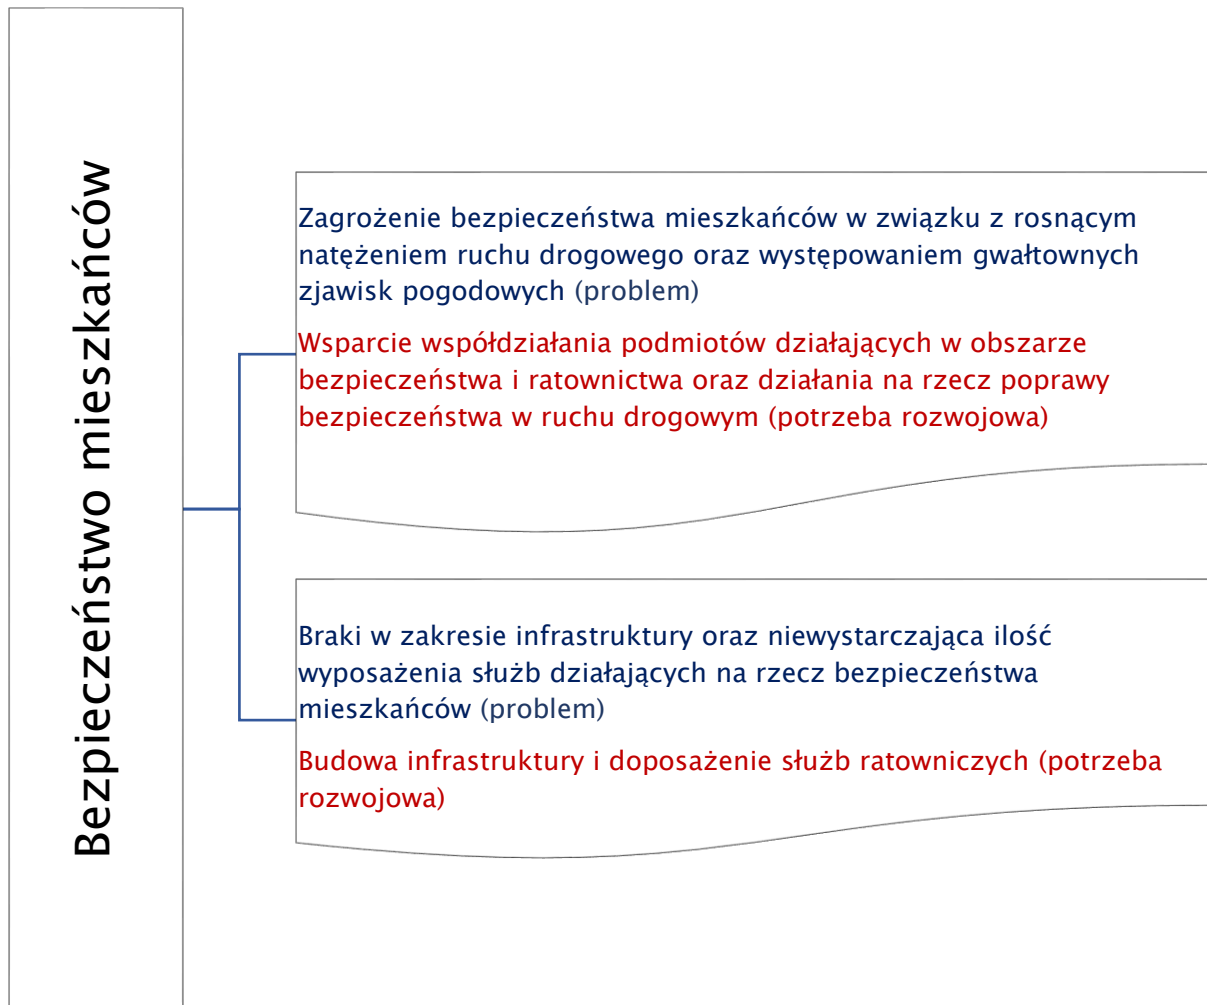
Bezpieczeństwo mieszkańców

Zagrożenie bezpieczeństwa mieszkańców w związku z rosnącym natężeniem ruchu drogowego oraz występowaniem gwałtownych zjawisk pogodowych (problem)

Wsparcie współdziałania podmiotów działających w obszarze bezpieczeństwa i ratownictwa oraz działania na rzecz poprawy bezpieczeństwa w ruchu drogowym (potrzeba rozwojowa)

Braki w zakresie infrastruktury oraz niewystarczająca ilość wyposażenia służb działających na rzecz bezpieczeństwa mieszkańców (problem)

Budowa infrastruktury i doposażenie służb ratowniczych (potrzeba rozwojowa)